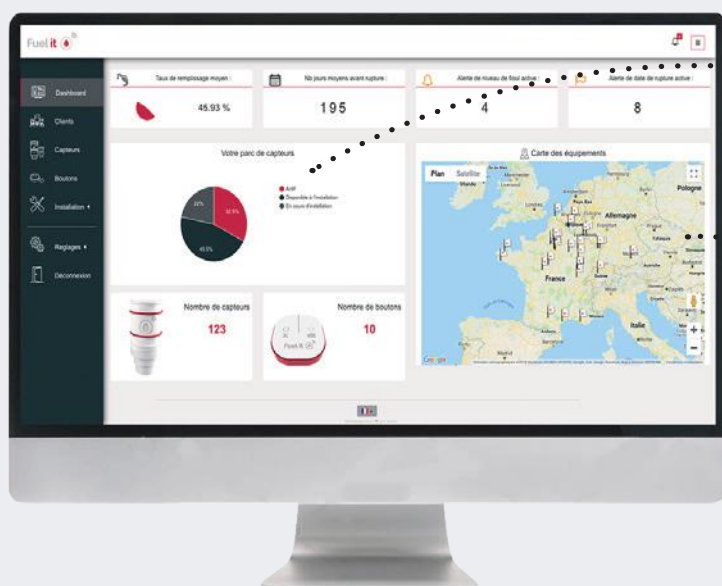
Fuel it

Dashboard
Clients
Capteurs
Boutons
Installation
Reglages
Déconnexion

Taux de remplissage moyen :
45.93 %

Nb jours moyens avant rupture :
195

Alerte de niveau de fioul active :
4

Alerte de date de rupture active :
8

Votre parc de capteurs
Actif
Disponible à l'installation
En cours d'installation
32.5%
22%
45.5%

Carte des équipements
Plan Satellite
Allemagne
Pologne
France
Italie

Nombre de capteurs
123

Nombre de boutons
10

Fuel it